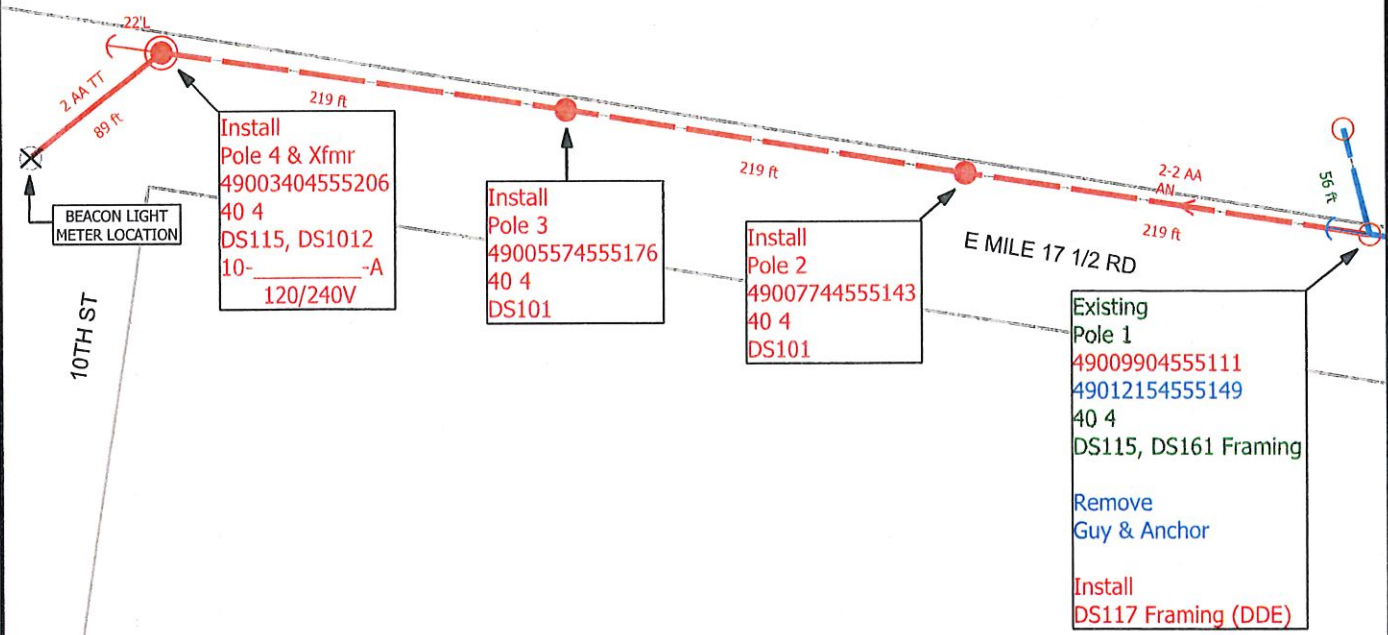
22'L

2 AA TT
89 ft

BEACON LIGHT
METER LOCATION

219 ft

Install
Pole 4 & Xfmr
49003404555206
40 4
DS115, DS1012
10-__________-A
120/240V

Install
Pole 3
49005574555176
40 4
DS101

219 ft

Install
Pole 2
49007744555143
40 4
DS101

2-2 AA
AN

219 ft

56 ft

E MILE 17 1/2 RD

10TH ST

Existing
Pole 1
49009904555111
49012154555149
40 4
DS115, DS161 Framing

Remove
Guy & Anchor

Install
DS117 Framing (DDE)